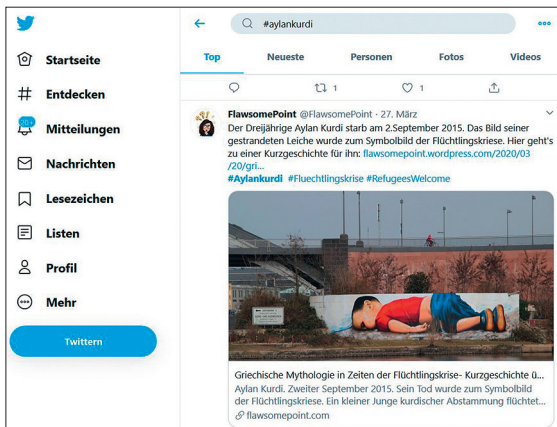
Startseite
Entdecken
20+
Mitteilungen
Nachrichten
Lesezeichen
Listen
Profil
Mehr
Twittern

#aylankurdi

Top
Neueste
Personen
Fotos
Videos

1
1

FlawsomePoint @FlawsomePoint · 27. März
Der Dreijährige Aylan Kurdi starb am 2.September 2015. Das Bild seiner gestrandeten Leiche wurde zum Symbolbild der Flüchtlingskriese. Hier geht's zu einer Kurzgeschichte für ihn: flawsomepoint.wordpress.com/2020/03/20/gri...
#Aylankurdi #Fluechtlingskrise #RefugeesWelcome

Griechische Mythologie in Zeiten der Flüchtlingskrise- Kurzgeschichte ü...
Aylan Kurdi. Zweiter September 2015. Sein Tod wurde zum Symbolbild der Flüchtlingskriese. Ein kleiner Junge kurdischer Abstammung flüchtet...
flawsomepoint.com